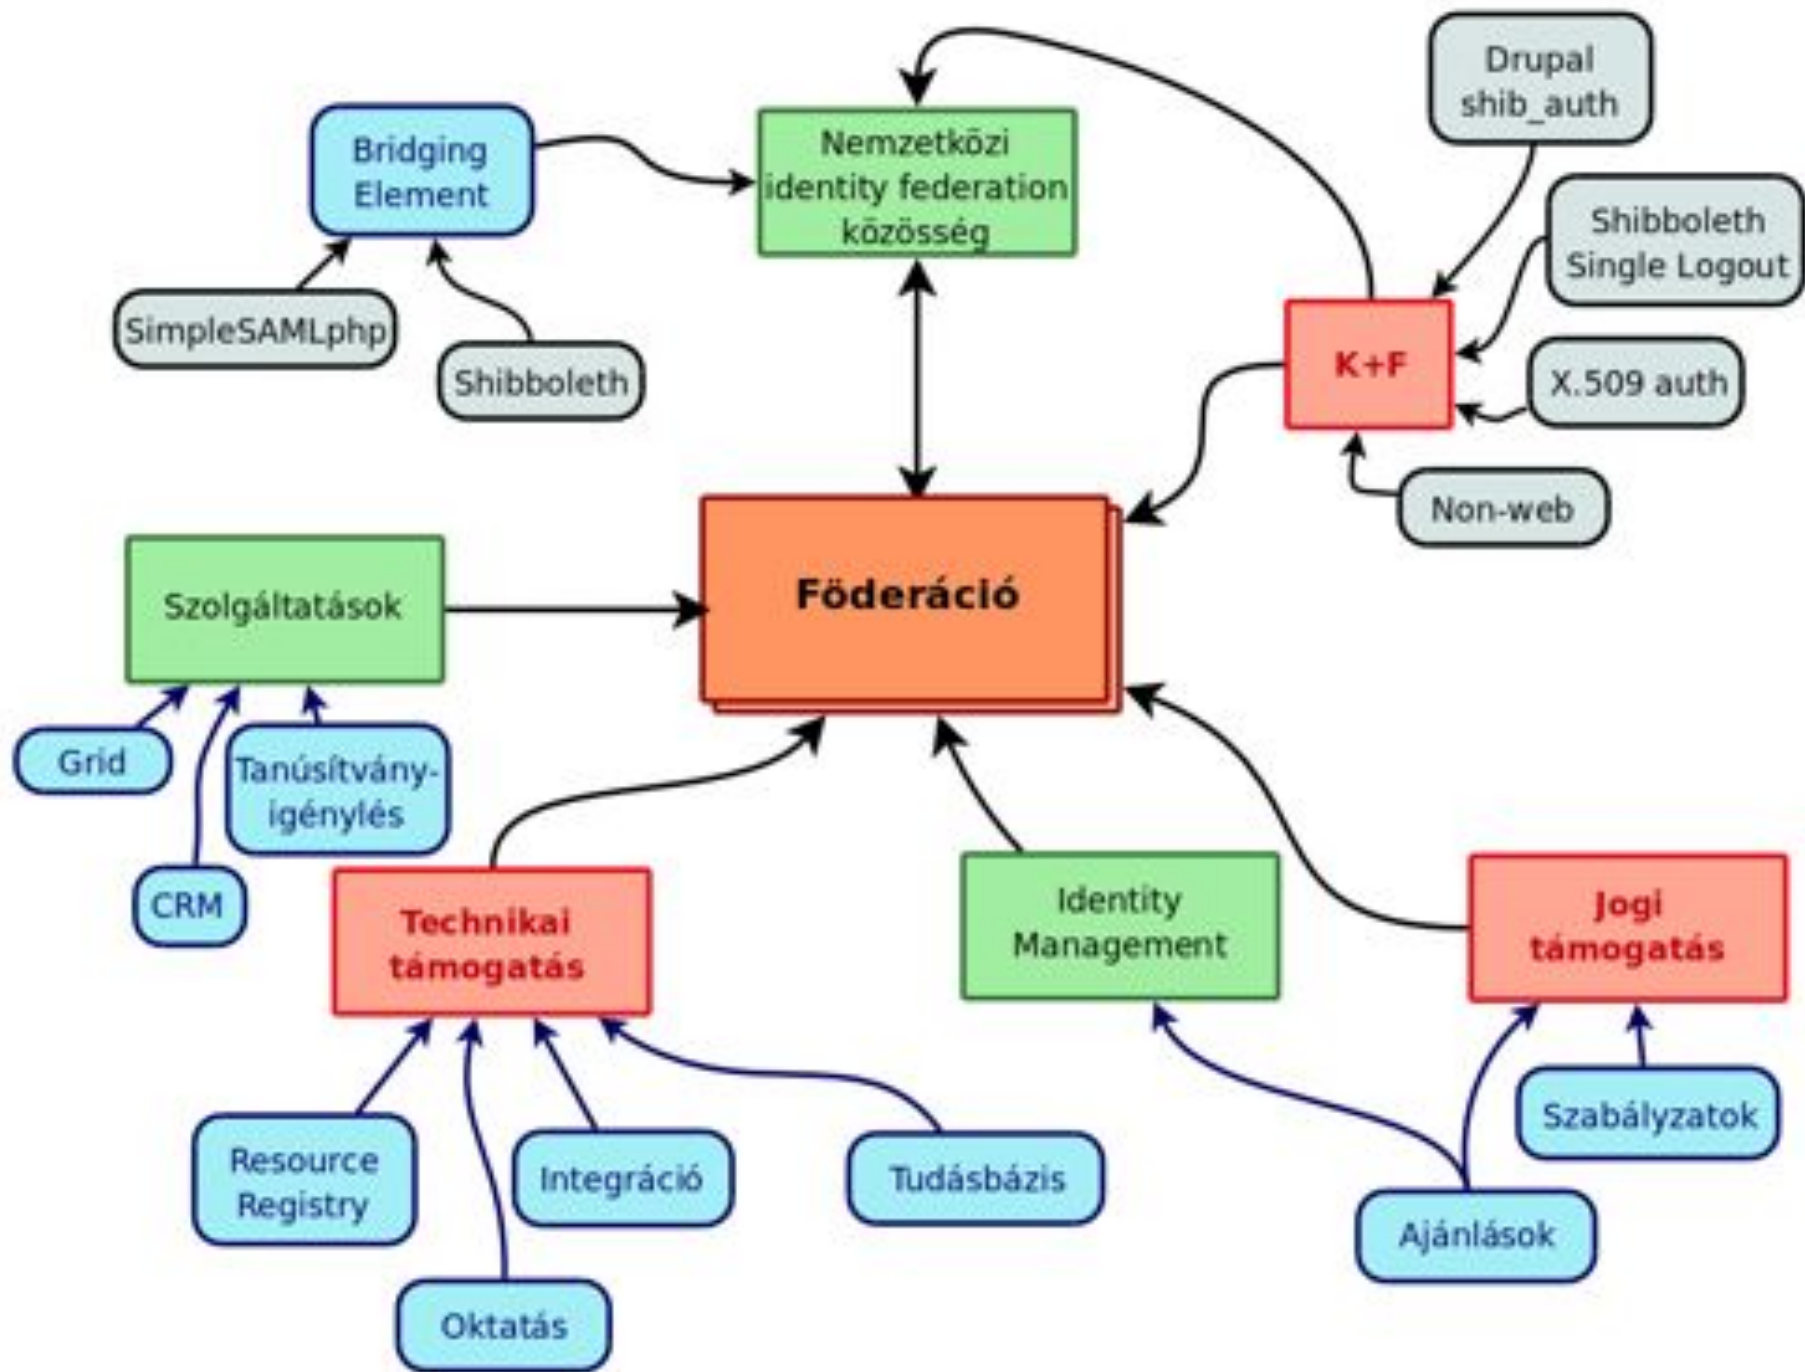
Drupal shib_auth

Bridging Element

Nemzetközi identity federation közösség

Shibboleth Single Logout

SimpleSAMLphp

Shibboleth

K+F

X.509 auth

Non-web

Szolgáltatások

Föderáció

Grid

Tanúsítvány-igénylés

CRM

Technikai támogatás

Identity Management

Jogi támogatás

Szabályzatok

Resource Registry

Integráció

Tudásbázis

Ajánlások

Oktatás